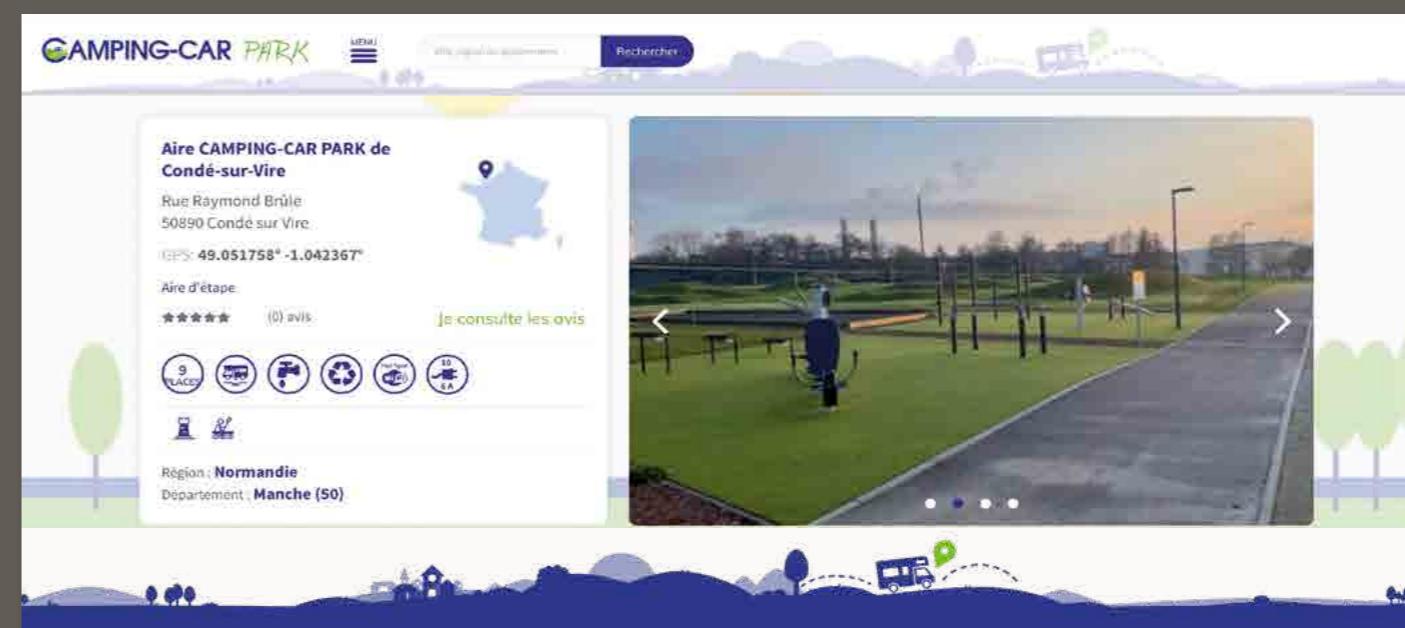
CAMPING-CAR PARK

MENU

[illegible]

Rechercher

Aire CAMPING-CAR PARK de Condé-sur-Vire

Rue Raymond Brûle
50890 Condé sur Vire

GPS: 49.051758° -1.042367°

Aire d'étape

(0) avis

Je consulte les avis

9 PLACES

10 A

Région : Normandie
Département : Manche (50)